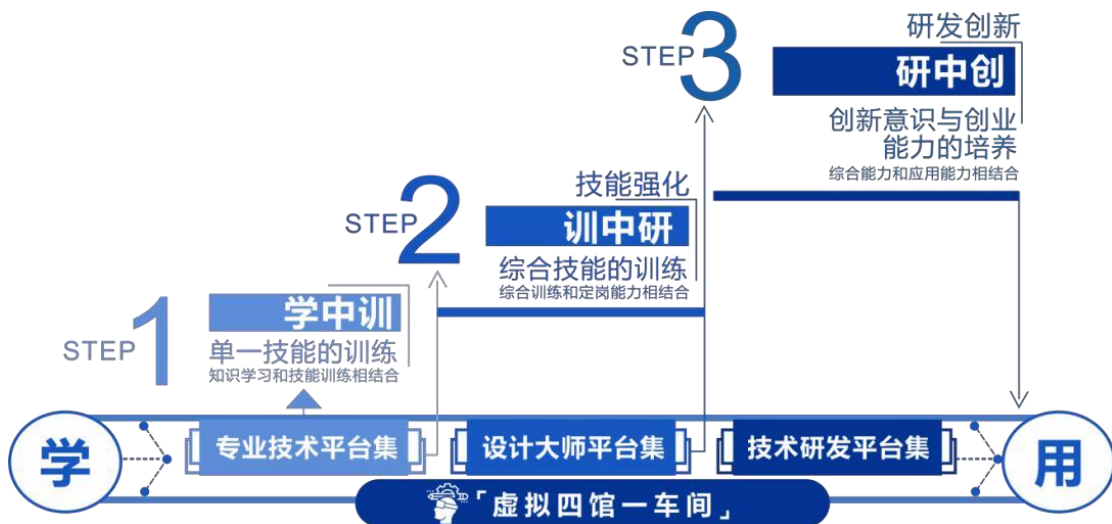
STEP 3
研发创新
研中创
创新意识与创业能力的培养
综合能力和应用能力相结合

STEP 2
技能强化
训中研
综合技能的训练
综合训练和定岗能力相结合

STEP 1
学中训
单一技能的训练
知识学习和技能训练相结合

学
专业技术平台集
设计大师平台集
技术研发平台集
用
「虚拟四馆一车间」